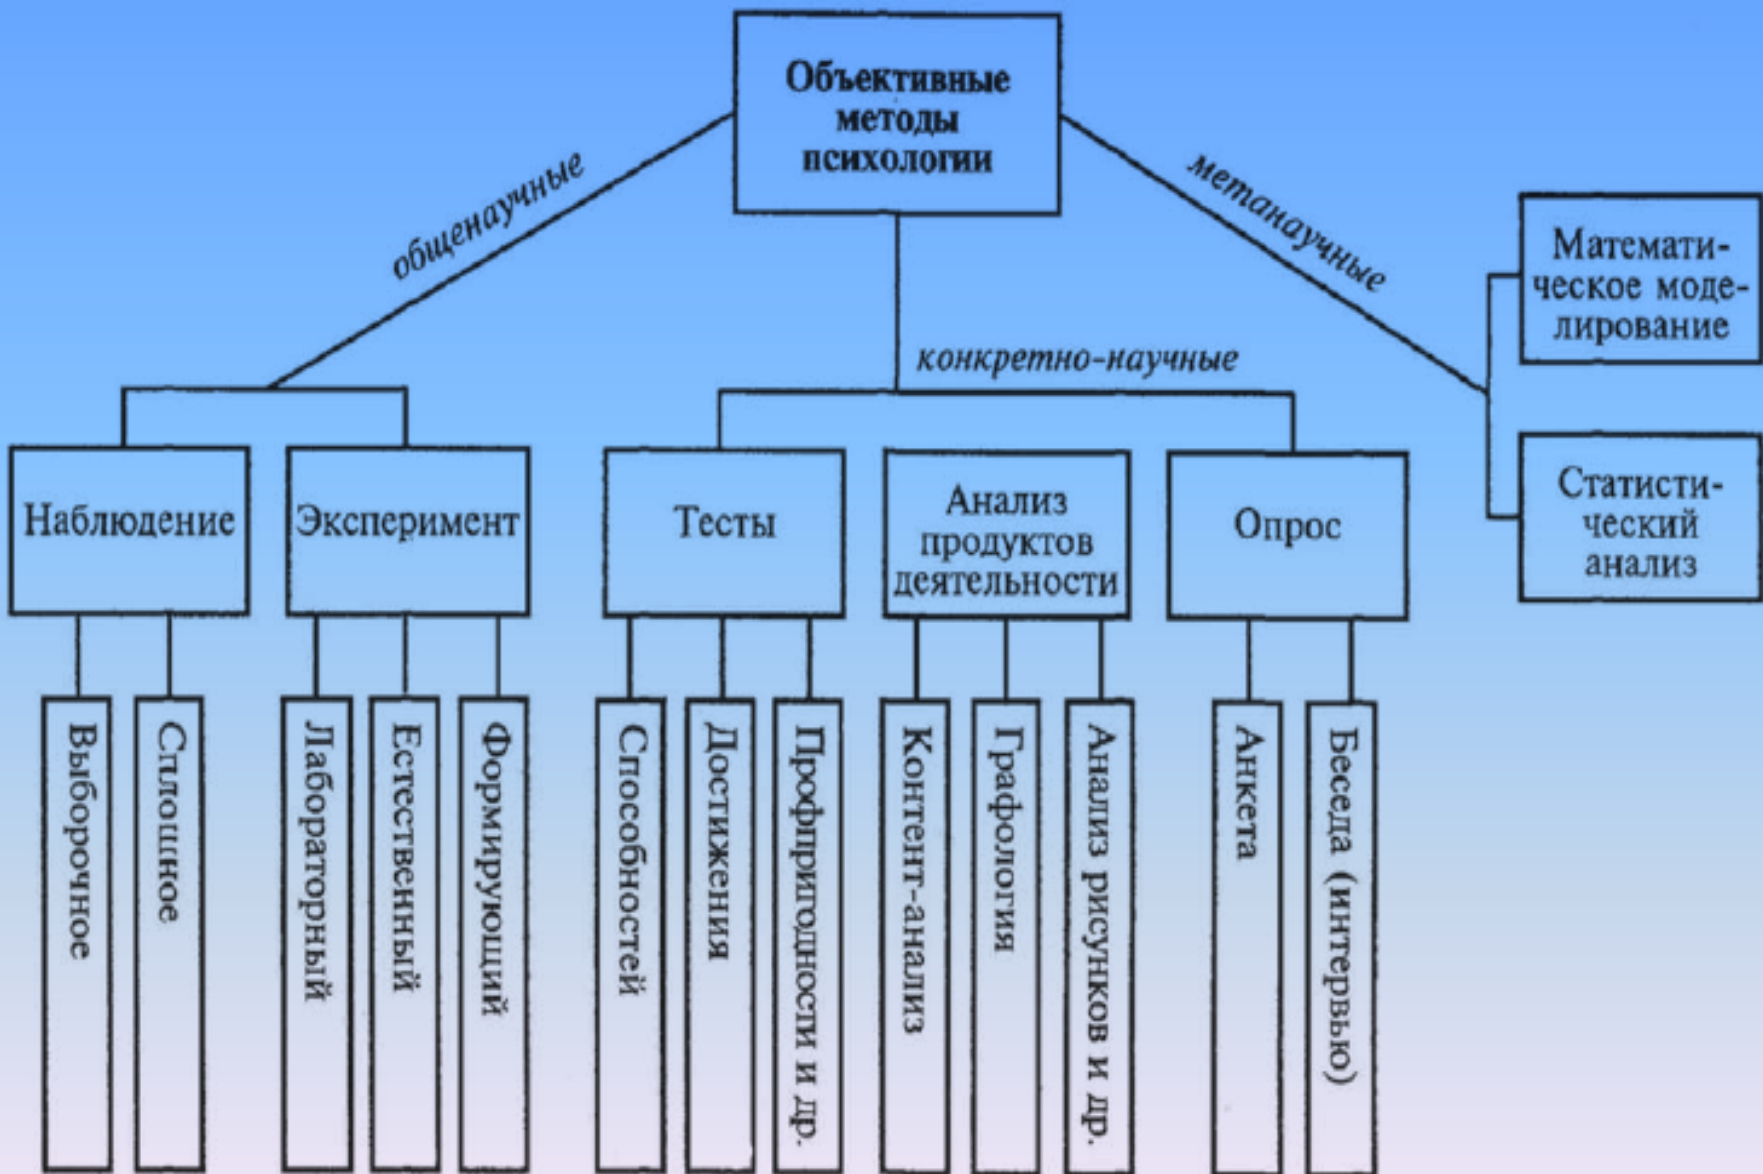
Объективные методы психологии

общенаучные

конкретно-научные

метанаучные

Математическое моделирование

Статистический анализ

Наблюдение

Эксперимент

Тесты

Анализ продуктов деятельности

Опрос

Выборочное

Сплошное

Лабораторный

Естественный

Формирующий

Способностей

Достижения

Профпригодности и др.

Контент-анализ

Графология

Анализ рисунков и др.

Анкета

Беседа (интервью)